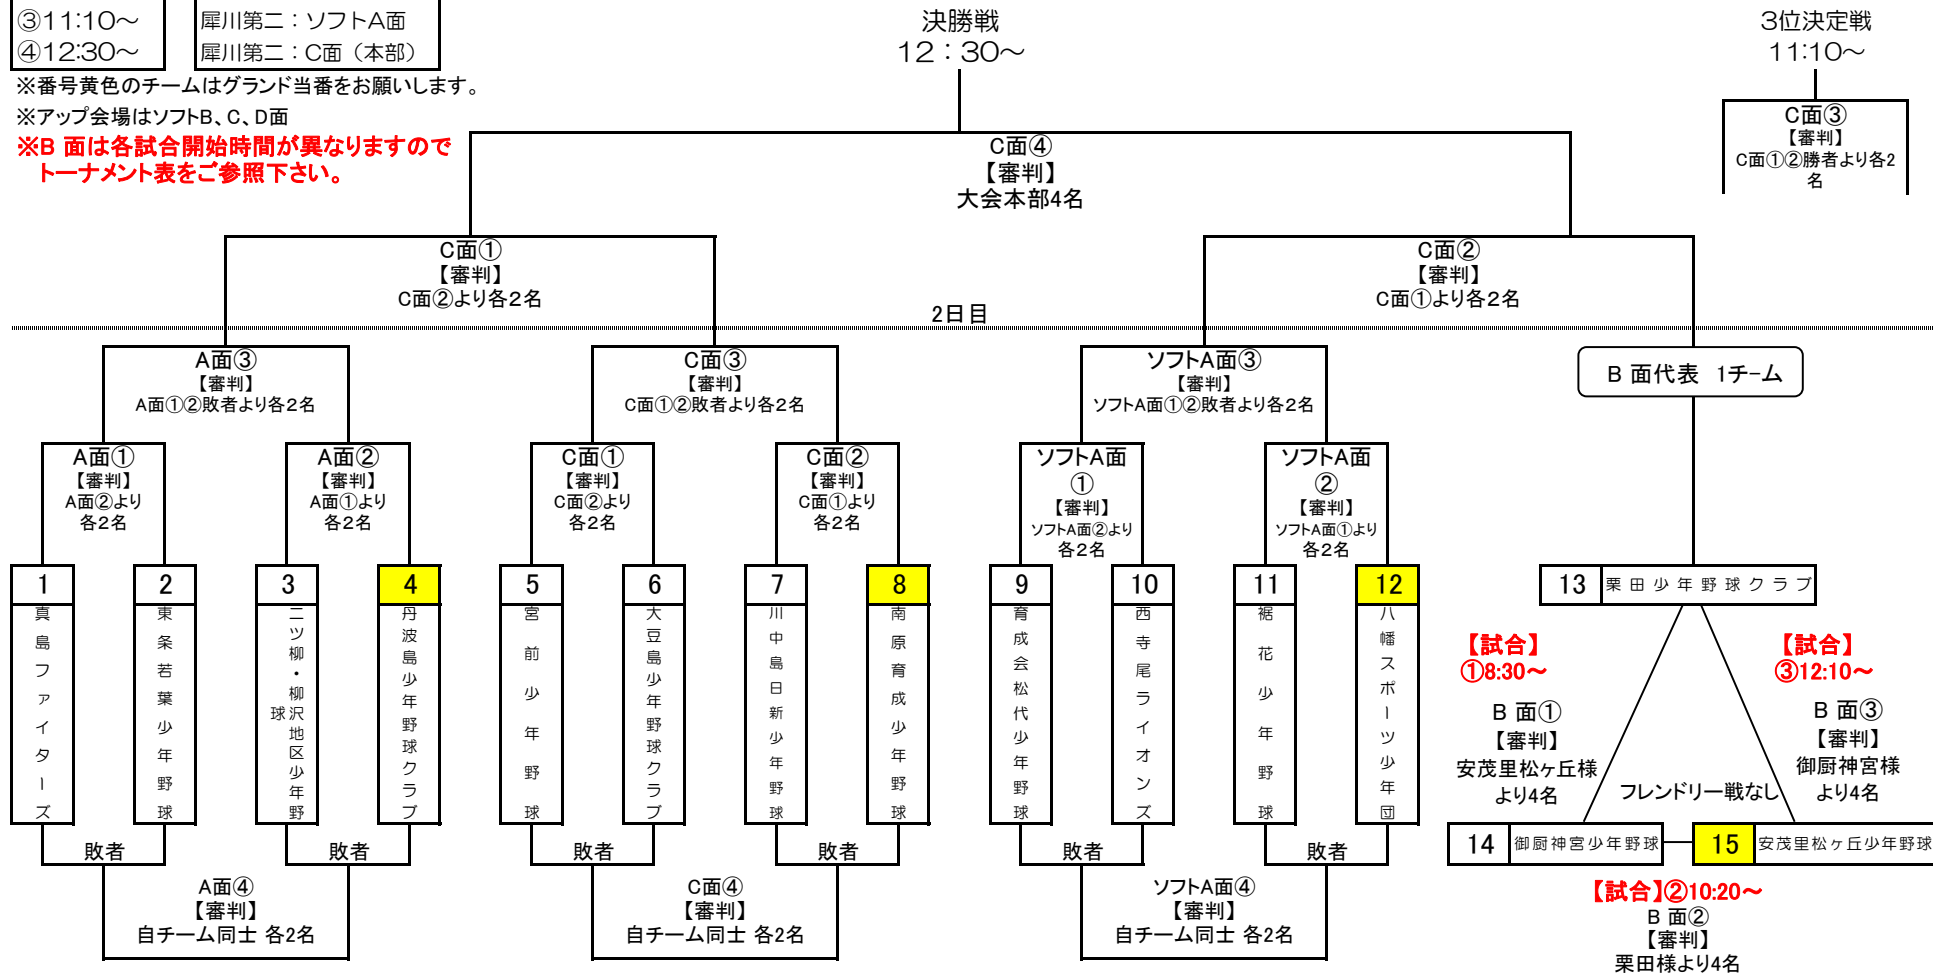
③11:10～
④12:30～

犀川第二：ソフトA面
犀川第二：C面（本部）

※番号黄色のチームはグランド当番をお願いします。
※アップ会場はソフトB、C、D面
※B 面は各試合開始時間が異なりますので
トーナメント表をご参照下さい。

決勝戦
12：30～

C面④
【審判】
大会本部4名

3位決定戦
11:10～

C面③
【審判】
C面①②勝者より各2名

C面①
【審判】
C面②より各2名

C面②
【審判】
C面①より各2名

2日目

A面③
【審判】
A面①②敗者より各2名

C面③
【審判】
C面①②敗者より各2名

ソフトA面③
【審判】
ソフトA面①②敗者より各2名

B 面代表 1チーム

A面①
【審判】
A面②より
各2名

A面②
【審判】
A面①より
各2名

C面①
【審判】
C面②より
各2名

C面②
【審判】
C面①より
各2名

ソフトA面
①
【審判】
ソフトA面②より
各2名

ソフトA面
②
【審判】
ソフトA面①より
各2名

1 真島ファイターズ
2 東条若葉少年野球
3 二ツ柳・柳沢地区少年野球
4 丹波島少年野球クラブ
5 宮前少年野球
6 大豆島少年野球クラブ
7 川中島日新少年野球
8 南原育成少年野球
9 育成会松代少年野球
10 西寺尾ライオンズ
11 裾花少年野球
12 八幡スポーツ少年団
13 栗田少年野球クラブ

【試合】
①8:30～
B 面①
【審判】
安茂里松ヶ丘様
より4名

【試合】
③12:10～
B 面③
【審判】
御厨神宮様
より4名

フレンドリー戦なし

14 御厨神宮少年野球
15 安茂里松ヶ丘少年野球

【試合】②10:20～
B 面②
【審判】
栗田様より4名

敗者
敗者
敗者
敗者
敗者
敗者

A面④
【審判】
自チーム同士 各2名

C面④
【審判】
自チーム同士 各2名

ソフトA面④
【審判】
自チーム同士 各2名